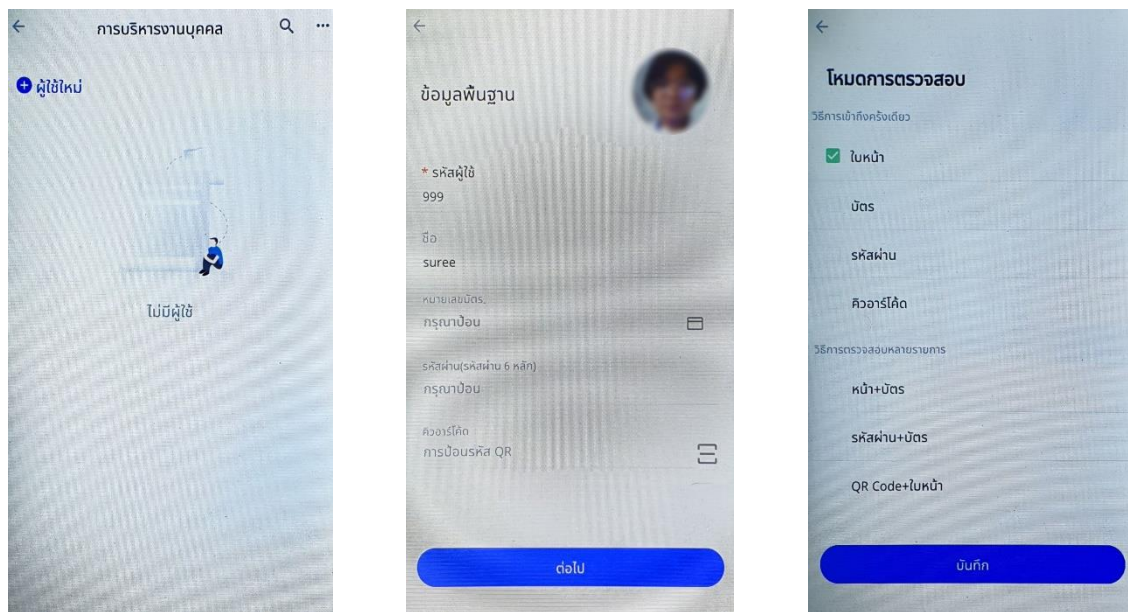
←
การบริหารงานบุคคล
ผู้ใช้ใหม่
ไม่มีผู้ใช้

←
ข้อมูลพื้นฐาน
* รหัสผู้ใช้
999
ชื่อ
suree
หมายเลขบัตร
กรุณาป้อน
รหัสผ่าน(รหัสผ่าน 6 หลัก)
กรุณาป้อน
คิวอาร์โค้ด
การป้อนรหัส QR
ต่อไป

←
โหมดการตรวจสอบ
วิธีการเข้าถึงครั้งเดียว
ใบหน้า
บัตร
รหัสผ่าน
คิวอาร์โค้ด
วิธีการตรวจสอบหลายรายการ
หน้า+บัตร
รหัสผ่าน+บัตร
QR Code+ใบหน้า
บันทึก